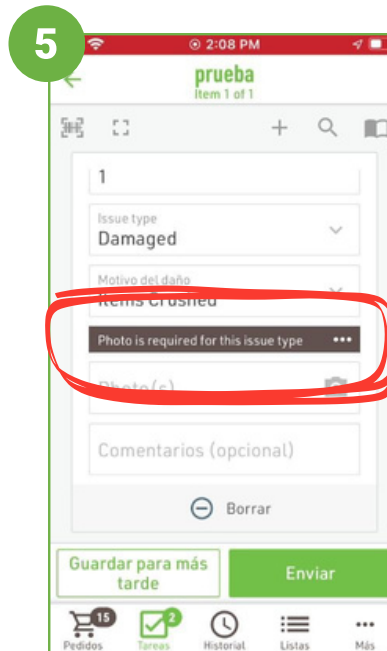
5

2:08 PM

prueba
Item 1 of 1

1

Issue type
Damaged

Motivo del daño
Items Crushed

Photo is required for this issue type •••

Photo(s)

Comentarios (opcional)

Borrar

Guardar para más tarde

Enviar

15
Pedidos

2
Tareas

Historial

Listas

Más